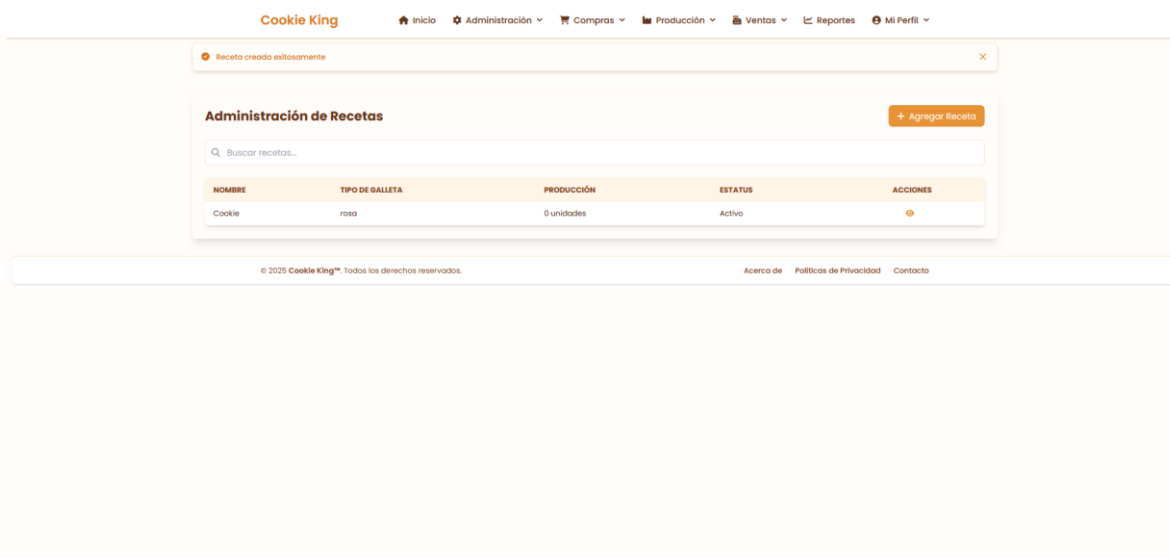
Cookie King

Inicio Administración Compras Producción Ventas Reportes Mi Perfil

Receta creada exitosamente ×

Administración de Recetas

+ Agregar Receta

Buscar recetas...

| NOMBRE | TIPO DE GALLETA | PRODUCCIÓN | ESTATUS | ACCIONES |
|---|---|---|---|---|
| Cookie | rosa | 0 unidades | Activo | |

© 2025 Cookie King™. Todos los derechos reservados.

Acerca de Políticas de Privacidad Contacto